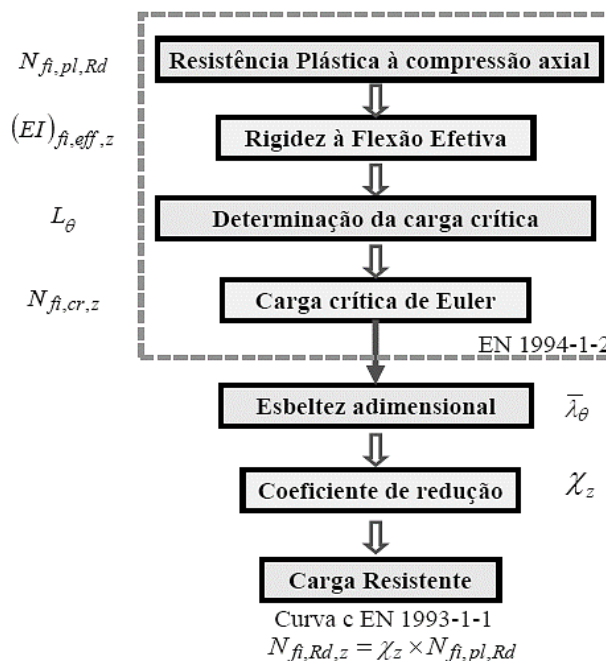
$N_{fi,pl,Rd}$

Resistência Plástica à compressão axial

$(EI)_{fi,eff,z}$

Rigidez à Flexão Efetiva

$L_{\theta}$

Determinação da carga crítica

$N_{fi,cr,z}$

Carga crítica de Euler

EN 1994-1-2

Esbeltez adimensional

$\bar{\lambda}_{\theta}$

Coeficiente de redução

$\chi_z$

Carga Resistente

Curva c EN 1993-1-1

$N_{fi,Rd,z} = \chi_z \times N_{fi,pl,Rd}$